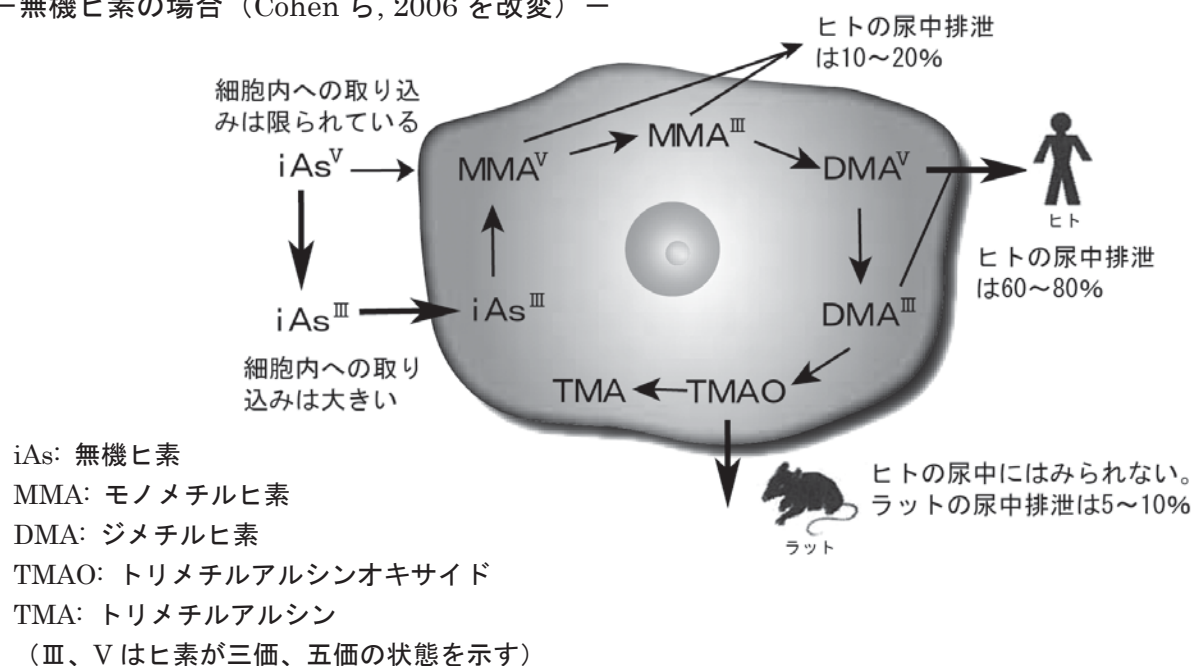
－無機ヒ素の場合（Cohen ら, 2006 を改変）－

ヒトの尿中排泄は10～20%

細胞内への取り込みは限られている

$iAs^{V}$

$MMA^{V}$

$MMA^{III}$

$DMA^{V}$

ヒト

ヒトの尿中排泄は60～80%

$iAs^{III}$

$iAs^{III}$

$DMA^{III}$

細胞内への取り込みは大きい

TMA

TMAO

iAs: 無機ヒ素
MMA: モノメチルヒ素
DMA: ジメチルヒ素
TMAO: トリメチルアルシンオキサイド
TMA: トリメチルアルシン
（Ⅲ、V はヒ素が三価、五価の状態を示す）

ヒトの尿中にはみられない。
ラットの尿中排泄は5～10%

ラット